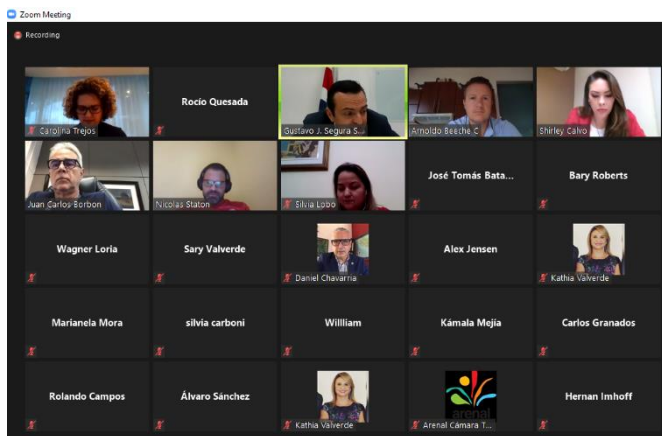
Zoom Meeting

Recording

Carolina Trejos

Rocío Quesada

Gustavo J. Segura S...

Arnoldo Beeche C

Shirley Calvo

Juan Carlos Borbon

Nicolas Staton

Silvia Lobo

José Tomás Bata...

Bary Roberts

Wagner Loria

Sary Valverde

Daniel Chavarria

Alex Jensen

Kathia Valverde

Marianela Mora

silvia carboni

Willliam

Kámala Mejía

Carlos Granados

Rolando Campos

Álvaro Sánchez

Kathia Valverde

arenal

Arenal Cámara T...

Hernan Imhoff